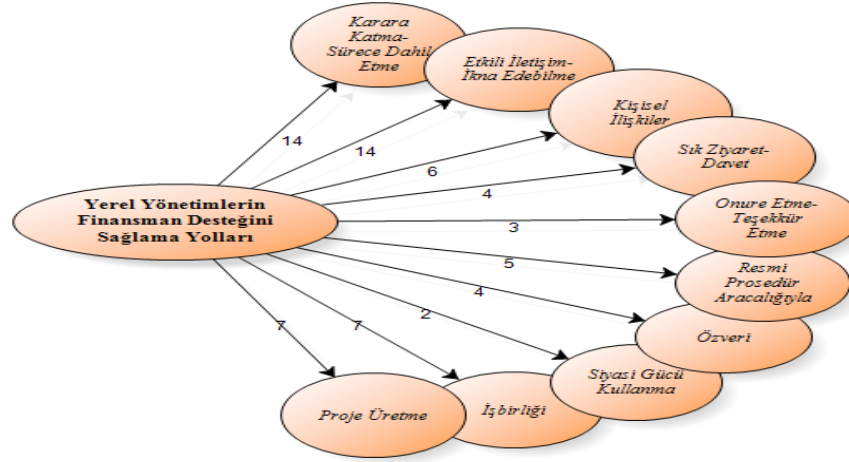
Karara Katma-Sürece Dahil Etme

Etkili İletişim-İkna Edebilme

Kişisel İlişkiler

Sık Ziyaret-Davet

Onure Etme-Teşekkür Etme

Resmi Prosedür Aracalığıyla

Özveri

Siyasi Gücü Kullanma

İşbirliği

Proje Üretme

Yerel Yönetimlerin Finansman Desteğini Sağlama Yolları

14

14

6

4

3

5

4

2

7

7